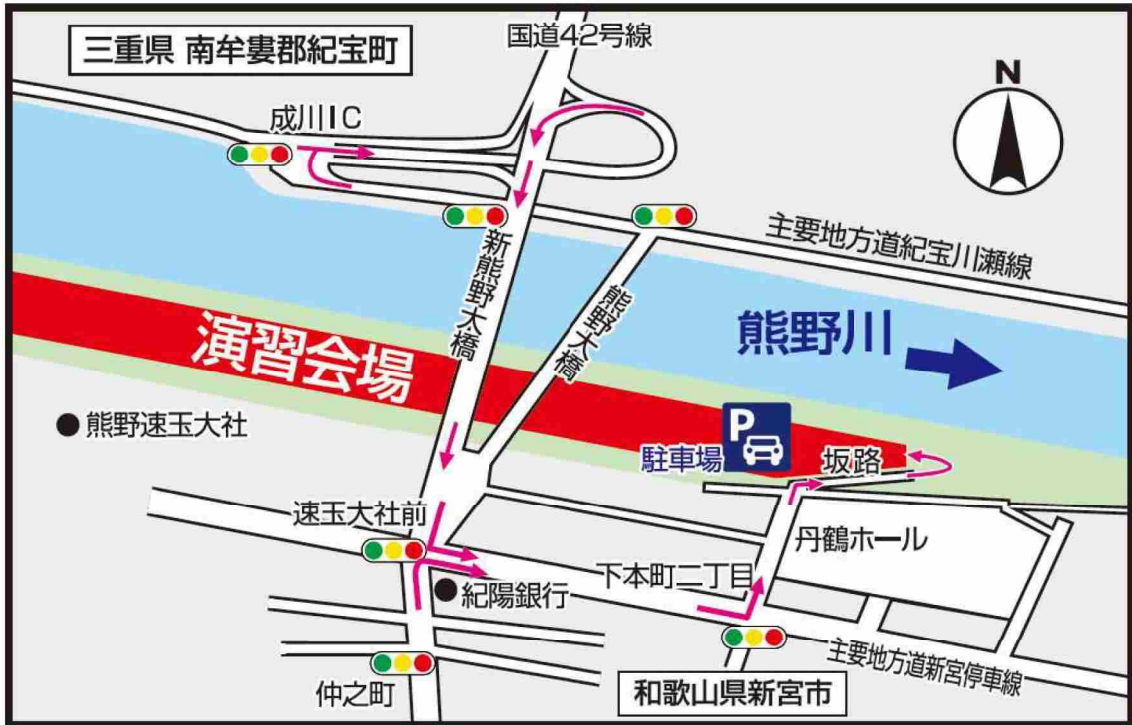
三重県 南牟婁郡紀宝町

国道42号線

N

成川IC

主要地方道紀宝川瀬線

新熊野大橋

熊野大橋

演習会場

熊野川

● 熊野速玉大社

P

駐車場

坂路

速玉大社前

丹鶴ホール

下本町二丁目

● 紀陽銀行

主要地方道新宮停車線

仲之町

和歌山県新宮市